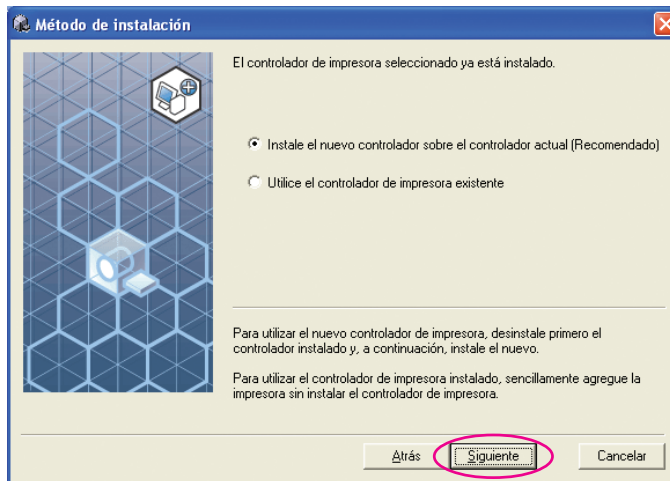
Método de instalación

El controlador de impresora seleccionado ya está instalado.

Instale el nuevo controlador sobre el controlador actual (Recomendado)

Utilice el controlador de impresora existente

Para utilizar el nuevo controlador de impresora, desinstale primero el controlador instalado y, a continuación, instale el nuevo.

Para utilizar el controlador de impresora instalado, sencillamente agregue la impresora sin instalar el controlador de impresora.

Atrás | Siguiente | Cancelar